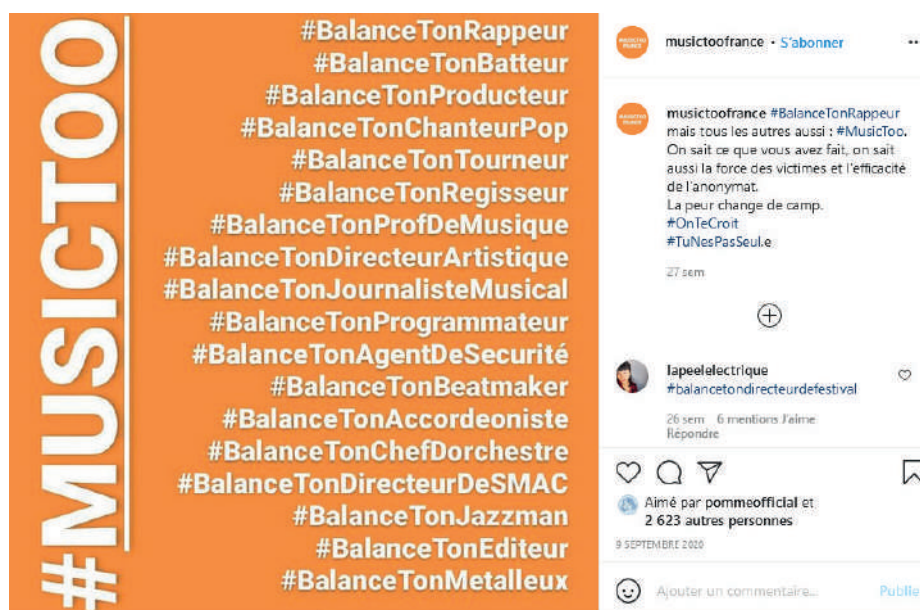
#MUSICTOO

#BalanceTonRappeur
#BalanceTonBatteur
#BalanceTonProducteur
#BalanceTonChanteurPop
#BalanceTonTourneur
#BalanceTonRegisseur
#BalanceTonProfDeMusique
#BalanceTonDirecteurArtistique
#BalanceTonJournalisteMusical
#BalanceTonProgrammateur
#BalanceTonAgentDeSecurité
#BalanceTonBeatmaker
#BalanceTonAccordeoniste
#BalanceTonChefDorchestre
#BalanceTonDirecteurDeSMAC
#BalanceTonJazzman
#BalanceTonEditeur
#BalanceTonMetalleux

musictoofrance • S'abonner

musictoofrance #BalanceTonRappeur mais tous les autres aussi : #MusicToo. On sait ce que vous avez fait, on sait aussi la force des victimes et l'efficacité de l'anonymat.
La peur change de camp.
#OnTeCroit
#TuNesPasSeul.e

27 sem

lapeelelectrique #balancetondirecteurdefestival

26 sem 6 mentions J'aime Répondre

Aimé par pommeofficial et 2 623 autres personnes

9 SEPTEMBRE 2020

Ajouter un commentaire...

Publie